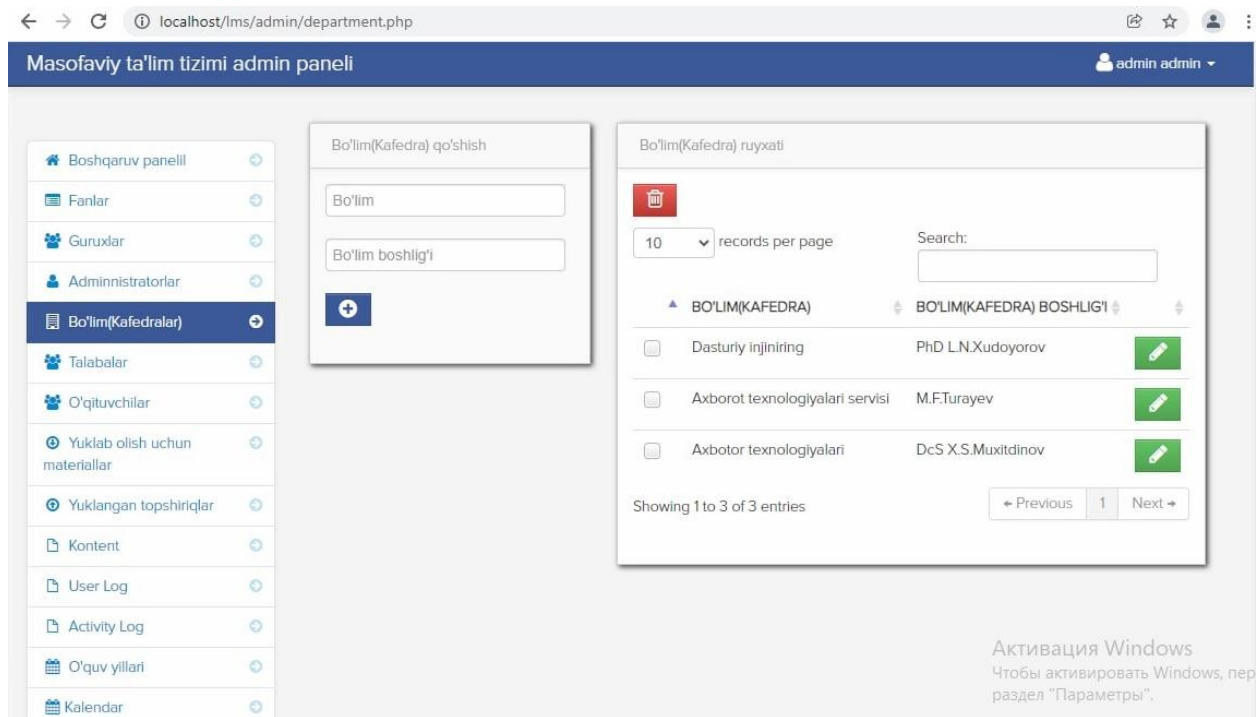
localhost/lms/admin/department.php

Masofaviy ta'lim tizimi admin paneli

admin admin

Boshqaruv panelil
Fanlar
Guruxlar
Adminnistratorlar
Bo'lim(Kafedralar)
Talabalar
O'qituvchilar
Yuklab olish uchun materiallar
Yuklangan topshiriqlar
Kontent
User Log
Activity Log
O'quv yillari
Kalendar

Bo'lim(Kafedra) qo'shish

Bo'lim

Bo'lim boshlig'i

Bo'lim(Kafedra) ruyxati

10 records per page

Search:

| BO'LIM(KAFEDRA) | BO'LIM(KAFEDRA) BOSHLIG'I |
|---|---|
| Dasturiy injiniring | PhD L.N.Xudoyorov |
| Axborot texnologiyalari servisi | M.F.Turayev |
| Axbotor texnologiyalari | DcS X.S.Muxitdinov |

Showing 1 to 3 of 3 entries

← Previous 1 Next →

Активация Windows
Чтобы активировать Windows, пер
раздел "Параметры".